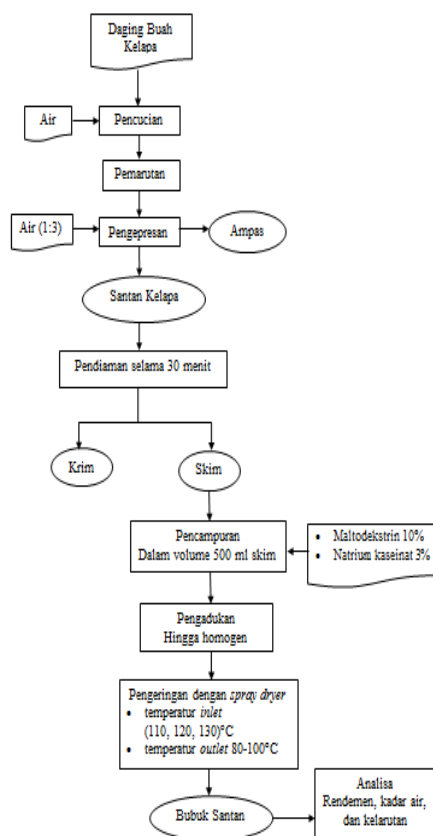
Daging Buah Kelapa

Air

Pencucian

Pemarutan

Air (1:3)

Pengepresan

Ampas

Santan Kelapa

Pendiaman selama 30 menit

Krim

Skim

Pencampuran
Dalam volume 500 ml skim

• Maltodekstrin 10%
• Natrium kaseinat 3%

Pengadukan
Hingga homogen

Pengeringan dengan *spray dryer*
• temperatur *inlet* (110, 120, 130)°C
• temperatur *outlet* 80-100°C

Bubuk Santan

Analisa
Rendemen, kadar air, dan kelarutan